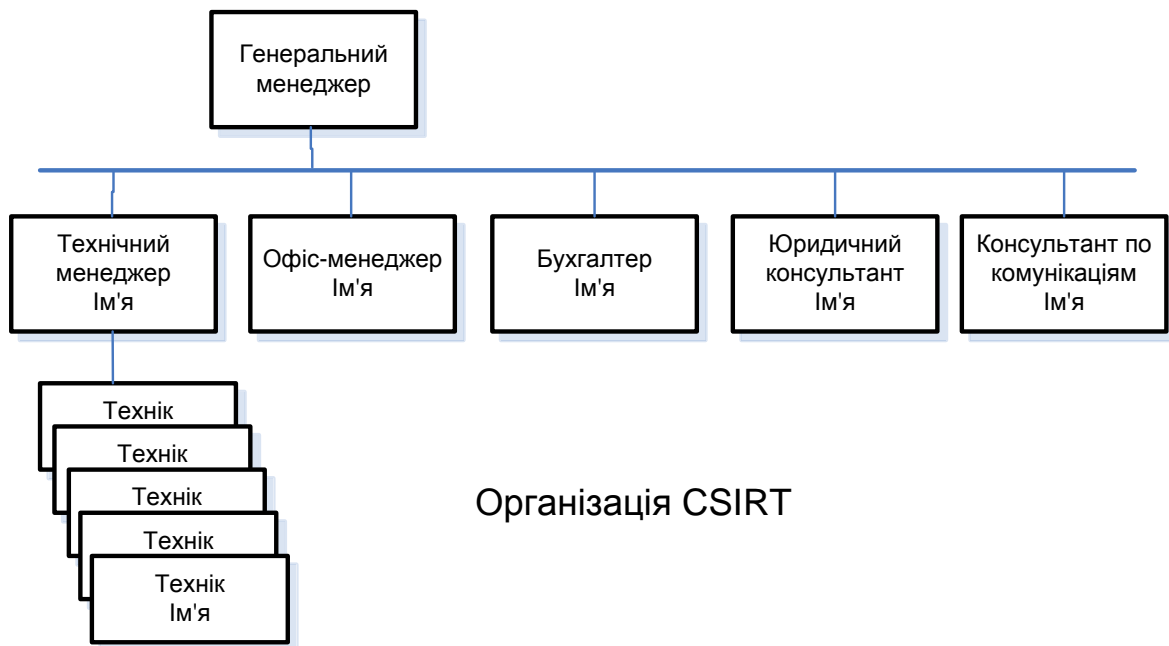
Генеральний менеджер

Технічний менеджер
Ім'я

Офіс-менеджер
Ім'я

Бухгалтер
Ім'я

Юридичний консультант
Ім'я

Консультант по комунікаціям
Ім'я

Технік

Технік

Технік

Технік

Технік
Ім'я

Організація CSIRT